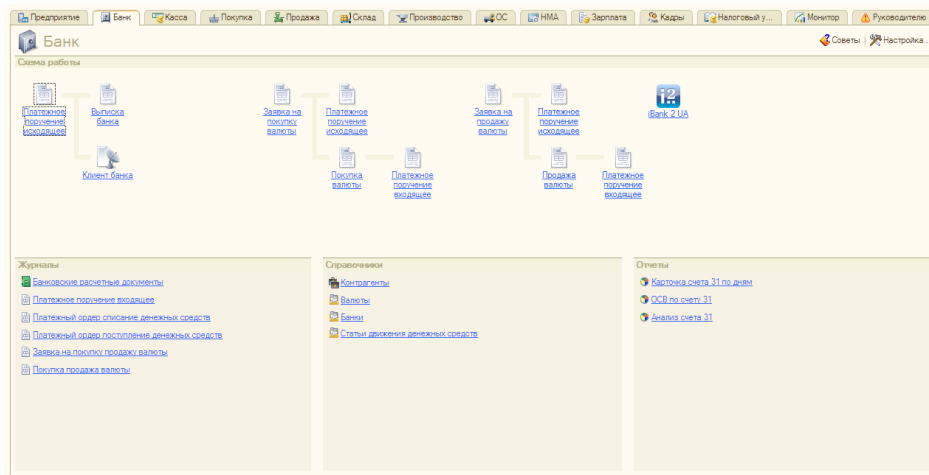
Предприятие | Банк | Касса | Покупка | Продажа | Склад | Производство | ОС | НМА | Зарплата | Кадры | Налоговый у... | Монитор | Руководителю

Банк

Советы | Настройка...

Схема работы

Платежное поручение исходящее

Выписка банка

Клиент банка

Заявка на покупку валюты

Платежное поручение исходящее

Покупка валюты

Платежное поручение входящее

Заявка на продажу валюты

Платежное поручение исходящее

Продажа валюты

Платежное поручение входящее

iBank 2 UA

Журналы

Банковские расчетные документы

Платежное поручение входящее

Платежный ордер списание денежных средств

Платежный ордер поступление денежных средств

Заявка на покупку продажу валюты

Покупка продажа валюты

Справочники

Контрагенты

Валюты

Банки

Статьи движения денежных средств

Отчеты

Карточка счета 31 по дням

ОСВ по счету 31

Анализ счета 31